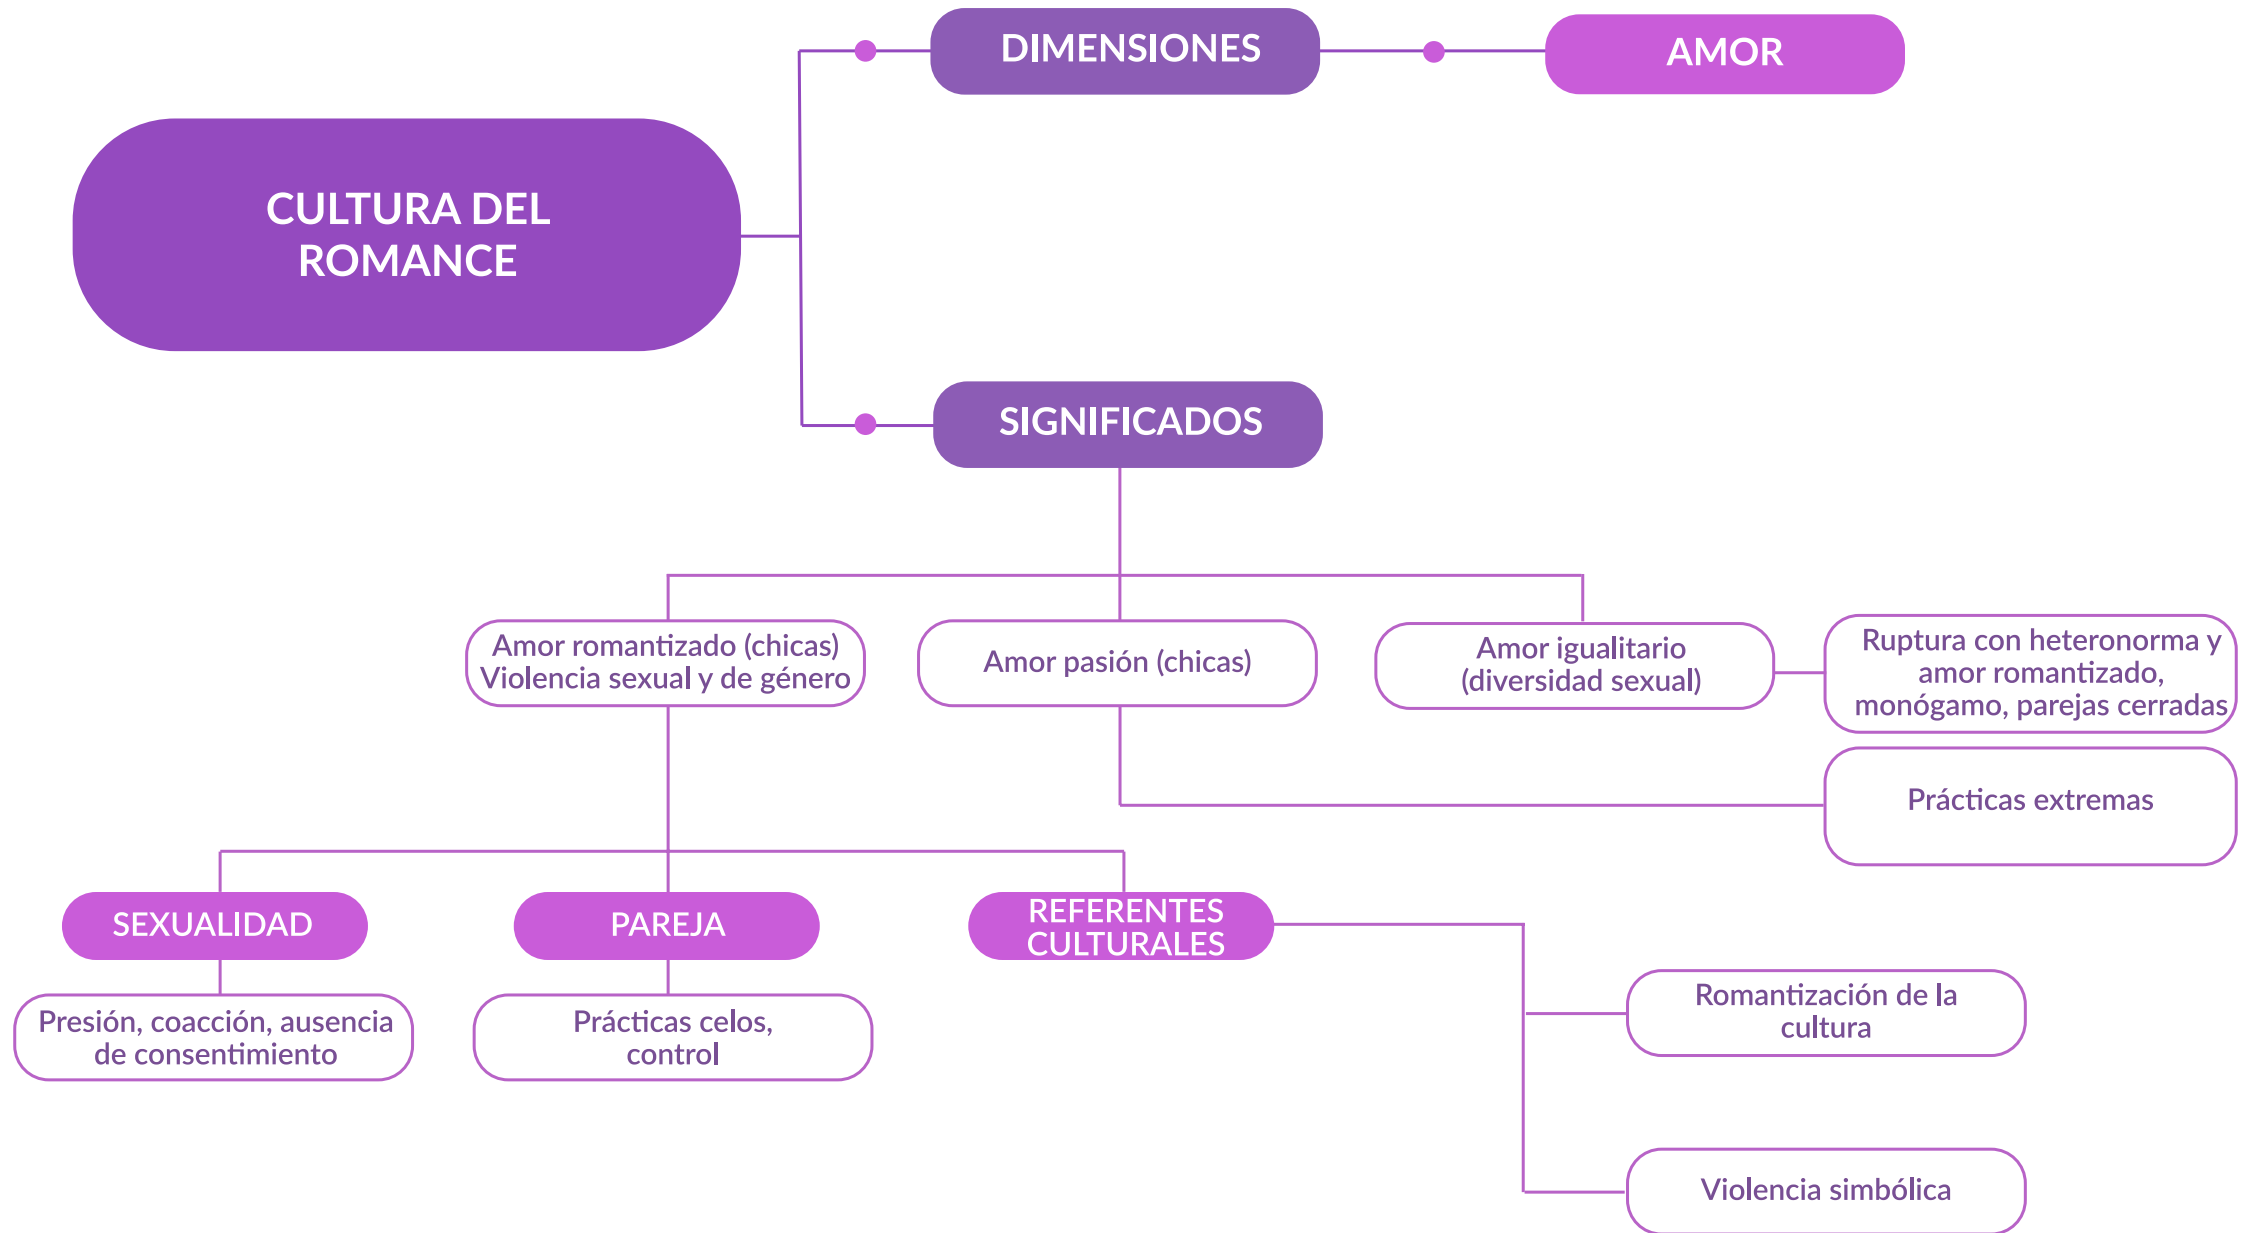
CULTURA DEL ROMANCE

DIMENSIONES

AMOR

SIGNIFICADOS

Amor romantizado (chicas) Violencia sexual y de género

Amor pasión (chicas)

Amor igualitario (diversidad sexual)

Ruptura con heteronorma y amor romantizado, monógamo, parejas cerradas

Prácticas extremas

SEXUALIDAD

PAREJA

REFERENTES CULTURALES

Presión, coacción, ausencia de consentimiento

Prácticas celos, control

Romantización de la cultura

Violencia simbólica